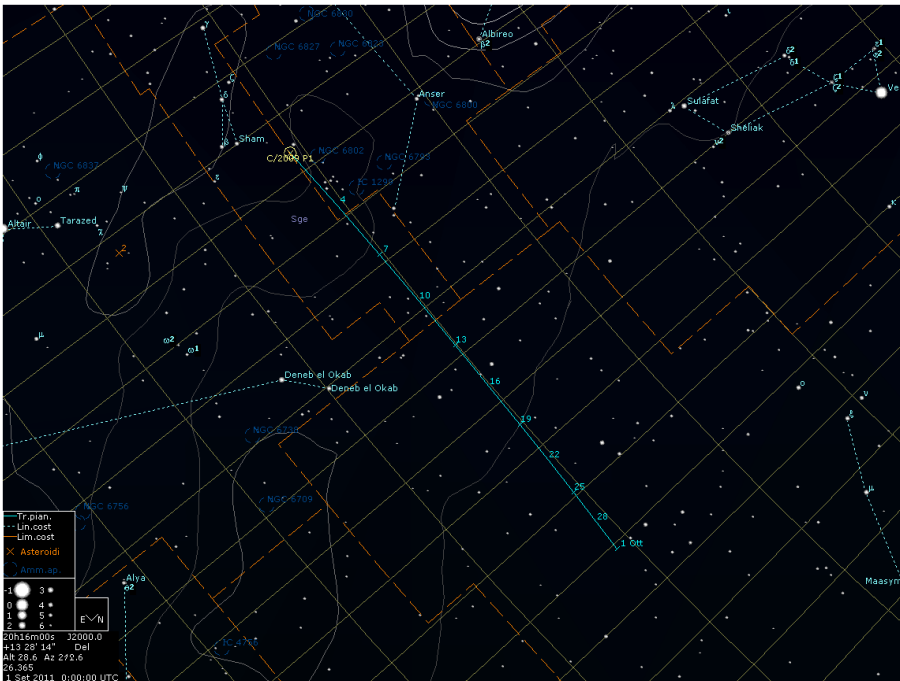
NGC 6819
NGC 6827
NGC 6823
Albireo
β2
γ
α
δ
Anser
NGC 6830
Sulafat
Sheliak
β2
δ1
ζ2
ζ1
ε1
ε2
Ve
Sham
β
C/2009 P1
NGC 6802
NGC 6793
IC 1290
NGC 6837
ζ
4
π
υ
θ
Altair
Tarazed
γ
Sge
κ
2
7
10
μ
13
ω2
ω1
16
Deneb el Okab
Deneb el Okab
ο
ν
19
NGC 6738
ξ
22
NGC 6709
25
μ
NGC 6756
28
1 Ott
Tr.pian.
Lin.cost
Lim.cost
Asteroidi
Amm.ap.
Alya
θ2
Maasym
-1
3
0
4
1
5
2
6
E N
20h16m00s J2000.0
+13 28' 14" Del
Alt 28.6 Az 272.6
26.365
1 Set 2011 0:00:00 UTC
IC 4756